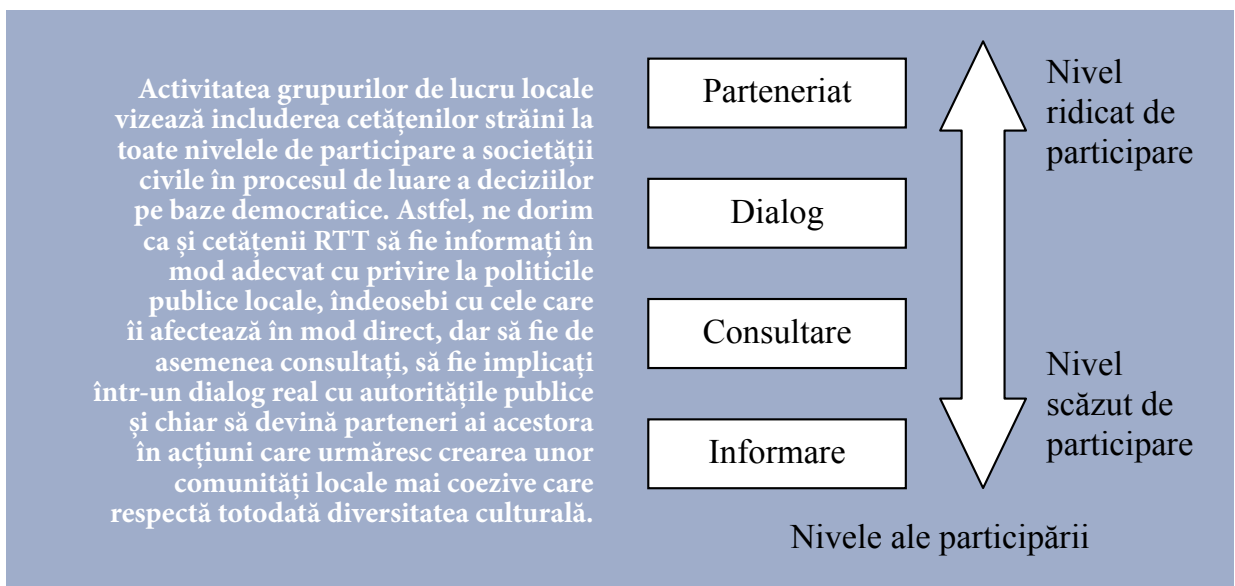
Activitatea grupurilor de lucru locale vizează includerea cetățenilor străini la toate nivelele de participare a societății civile în procesul de luare a deciziilor pe baze democratice. Astfel, ne dorim ca și cetățenii RTT să fie informați în mod adecvat cu privire la politicile publice locale, îndeosebi cu cele care îi afectează în mod direct, dar să fie de asemenea consultați, să fie implicați într-un dialog real cu autoritățile publice și chiar să devină parteneri ai acestora în acțiuni care urmăresc crearea unor comunități locale mai coezive care respectă totodată diversitatea culturală.

Parteneriat

Dialog

Consultare

Informare

Nivel ridicat de participare

Nivel scăzut de participare

Nivele ale participării